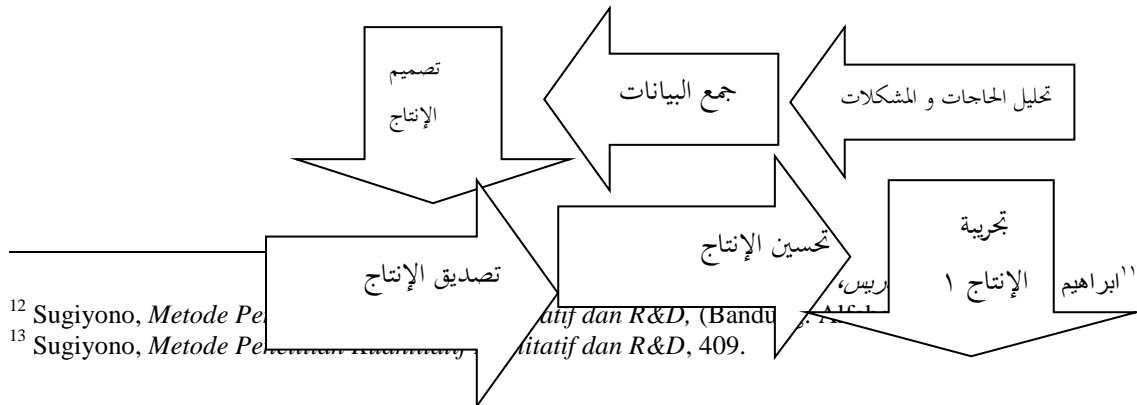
تحليل الحاجات و المشكلات

جمع البيانات

تصميم الإنتاج

تجربة الإنتاج ١

تحسين الإنتاج

تصديق الإنتاج

¹¹ابراهيم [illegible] ريس،

¹² Sugiyono, *Metode Pe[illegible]atif dan R&D,* (Bandu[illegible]: Alf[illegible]

¹³ Sugiyono, *Metode Penelitian Kuantitatif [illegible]litatif dan R&D*, 409.